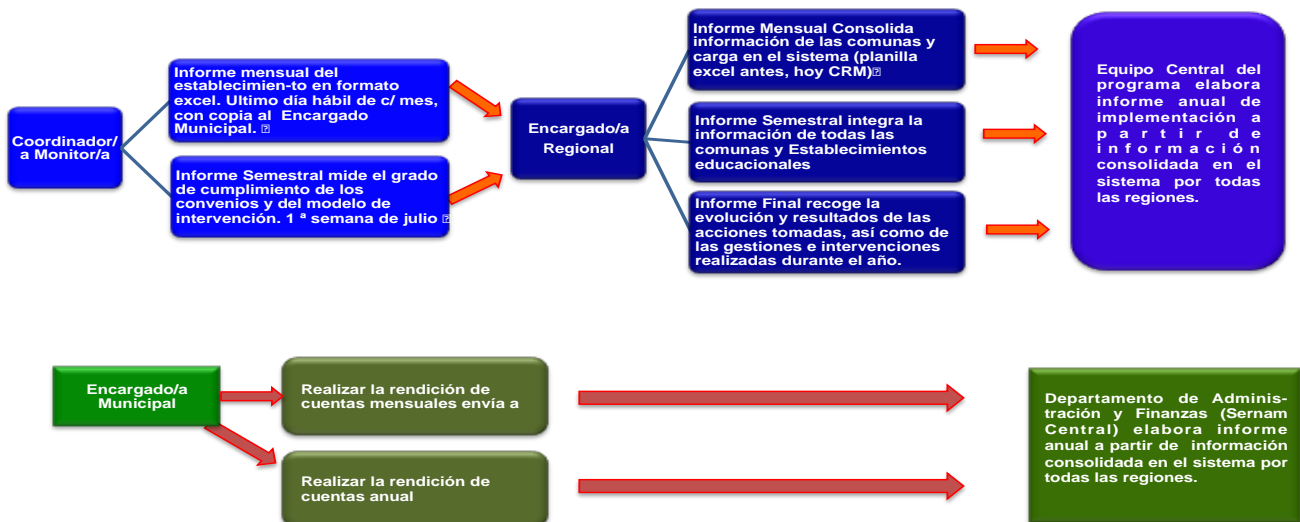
Coordinador/a Monitor/a

Informe mensual del establecimien-to en formato excel. Ultimo día hábil de c/ mes, con copia al Encargado Municipal. ⍰

Informe Semestral mide el grado de cumplimiento de los convenios y del modelo de intervención. 1 ª semana de julio ⍰

Encargado/a Regional

Informe Mensual Consolida información de las comunas y carga en el sistema (planilla excel antes, hoy CRM)⍰

Informe Semestral integra la información de todas las comunas y Establecimientos educacionales

Informe Final recoge la evolución y resultados de las acciones tomadas, así como de las gestiones e intervenciones realizadas durante el año.

Equipo Central del programa elabora informe anual de implementación a partir de información consolidada en el sistema por todas las regiones.

Encargado/a Municipal

Realizar la rendición de cuentas mensuales envía a

Realizar la rendición de cuentas anual

Departamento de Administración y Finanzas (Sernam Central) elabora informe anual a partir de información consolidada en el sistema por todas las regiones.